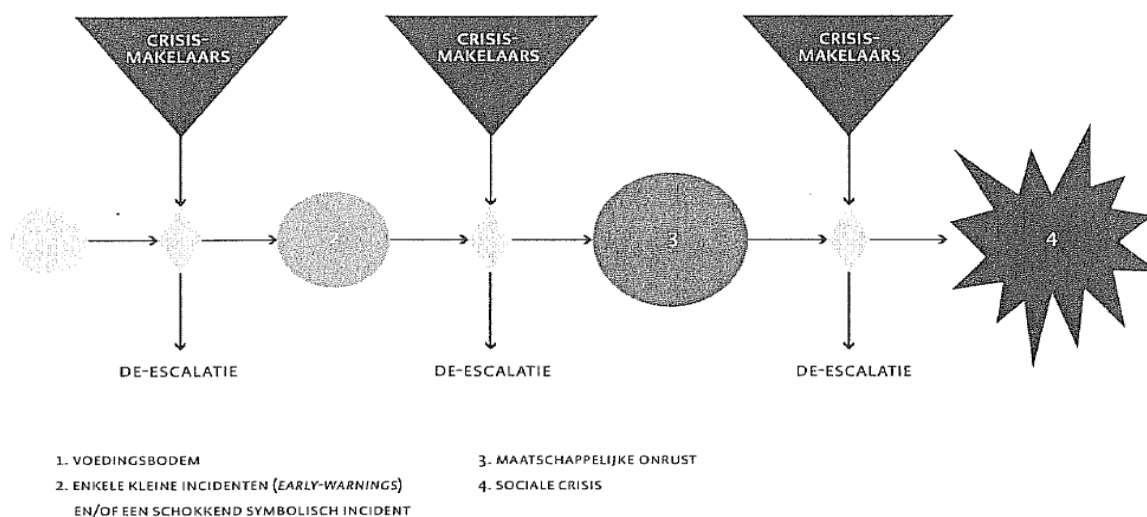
CRISIS-MAKELAARS

CRISIS-MAKELAARS

CRISIS-MAKELAARS

1

2

3

4

DE-ESCALATIE

DE-ESCALATIE

DE-ESCALATIE

1. VOEDINGSBODEM
2. ENKELE KLEINE INCIDENTEN (*EARLY-WARNINGS*) EN/OF EEN SCHOKKEND SYMBOLISCH INCIDENT

3. MAATSCHAPPELIJKE ONRUST
4. SOCIALE CRISIS